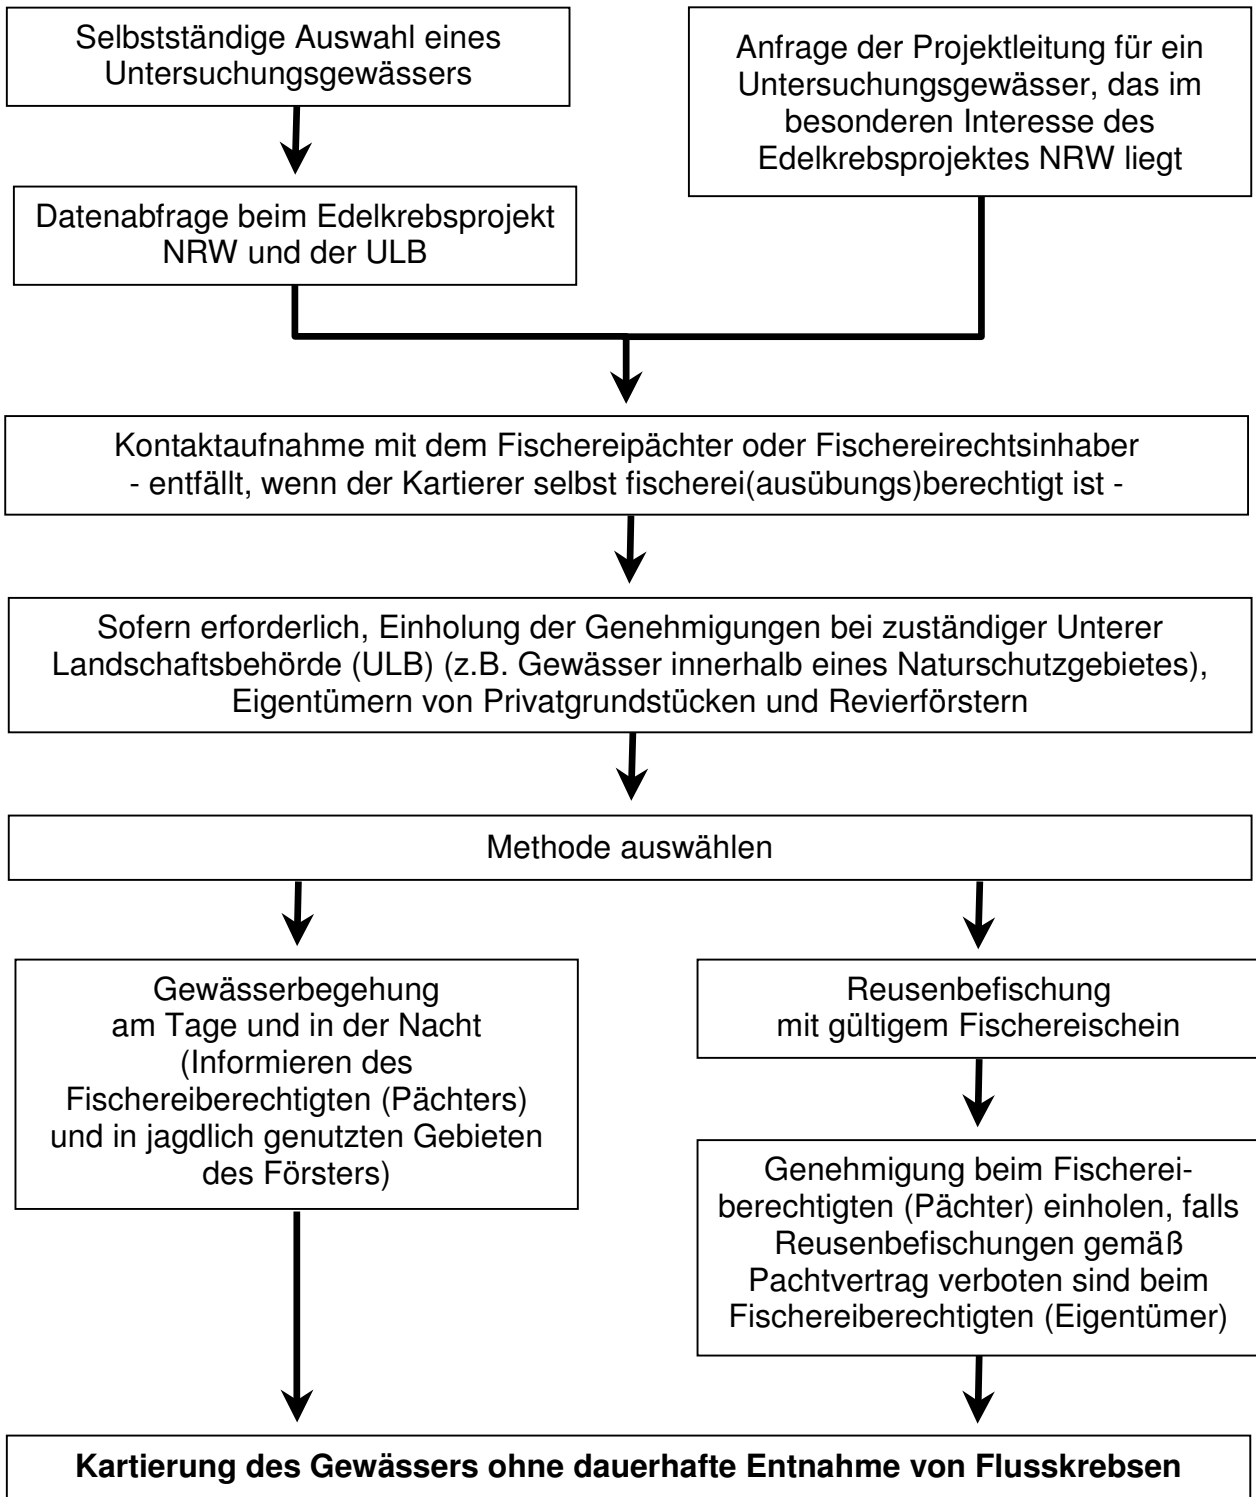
Selbstständige Auswahl eines Untersuchungsgewässers

Anfrage der Projektleitung für ein Untersuchungsgewässer, das im besonderen Interesse des Edelkrebsprojektes NRW liegt

Datenabfrage beim Edelkrebsprojekt NRW und der ULB

Kontaktaufnahme mit dem Fischereipächter oder Fischereirechtsinhaber
- entfällt, wenn der Kartierer selbst fischerei(ausübungs)berechtigt ist -

Sofern erforderlich, Einholung der Genehmigungen bei zuständiger Unterer Landschaftsbehörde (ULB) (z.B. Gewässer innerhalb eines Naturschutzgebietes), Eigentümern von Privatgrundstücken und Revierförstern

Methode auswählen

Gewässerbegehung am Tage und in der Nacht (Informieren des Fischereiberechtigten (Pächters) und in jagdlich genutzten Gebieten des Försters)

Reusenbefischung mit gültigem Fischereischein

Genehmigung beim Fischereiberechtigten (Pächter) einholen, falls Reusenbefischungen gemäß Pachtvertrag verboten sind beim Fischereiberechtigten (Eigentümer)

**Kartierung des Gewässers ohne dauerhafte Entnahme von Flusskrebsen**